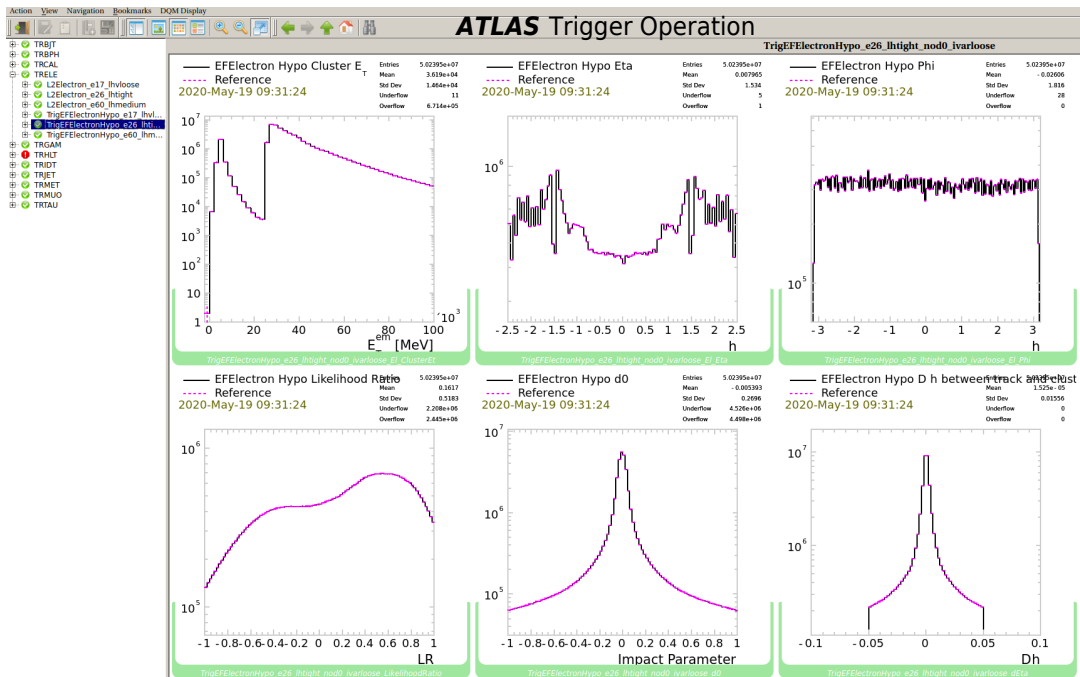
Action View Navigation Bookmarks DQM Display

ATLAS Trigger Operation

TRBJT
TRBPH
TRCAL
TRELE
L2Electron_e17_lhvloose
L2Electron_e26_lhtight
L2Electron_e60_lhmedium
TrigEFElectronHypo_e17_lhvl
TrigEFElectronHypo_e26_lhti
TrigEFElectronHypo_e60_lhm
TRGAM
TRHLT
TRIDT
TRJET
TRMET
TRMUO
TRTAU

TrigEFElectronHypo_e26_lhtight_nod0_ivarloose

EFElectron Hypo Cluster $E_T$
Reference
2020-May-19 09:31:24

| Entries | 5.02395e+07 |
|---|---|
| Mean | 3.619e+04 |
| Std Dev | 1.464e+04 |
| Underflow | 11 |
| Overflow | 6.714e+05 |

$10^7$ $10^6$ $10^5$ $10^4$ $10^3$ $10^2$ 10 1
0 20 40 60 80 100 $\times10^3$
$E_T^{em}$ [MeV]
TrigEFElectronHypo_e26_lhtight_nod0_ivarloose_El_ClusterEt

EFElectron Hypo Eta
Reference
2020-May-19 09:31:24

| Entries | 5.02395e+07 |
|---|---|
| Mean | 0.007965 |
| Std Dev | 1.534 |
| Underflow | 5 |
| Overflow | 1 |

$10^6$
-2.5 -2 -1.5 -1 -0.5 0 0.5 1 1.5 2 2.5
h
TrigEFElectronHypo_e26_lhtight_nod0_ivarloose_El_Eta

EFElectron Hypo Phi
Reference
2020-May-19 09:31:24

| Entries | 5.02395e+07 |
|---|---|
| Mean | -0.02606 |
| Std Dev | 1.816 |
| Underflow | 28 |
| Overflow | 0 |

$10^5$
-3 -2 -1 0 1 2 3
h
TrigEFElectronHypo_e26_lhtight_nod0_ivarloose_El_Phi

EFElectron Hypo Likelihood Ratio
Reference
2020-May-19 09:31:24

| Entries | 5.02395e+07 |
|---|---|
| Mean | 0.1617 |
| Std Dev | 0.5183 |
| Underflow | 2.208e+06 |
| Overflow | 2.445e+06 |

$10^6$ $10^5$
-1 -0.8 -0.6 -0.4 -0.2 0 0.2 0.4 0.6 0.8 1
LR
TrigEFElectronHypo_e26_lhtight_nod0_ivarloose_LikelihoodRatio

EFElectron Hypo d0
Reference
2020-May-19 09:31:24

| Entries | 5.02395e+07 |
|---|---|
| Mean | -0.005393 |
| Std Dev | 0.2696 |
| Underflow | 4.526e+06 |
| Overflow | 6.498e+06 |

$10^7$ $10^6$ $10^5$
-1 -0.8 -0.6 -0.4 -0.2 0 0.2 0.4 0.6 0.8 1
Impact Parameter
TrigEFElectronHypo_e26_lhtight_nod0_ivarloose_d0

EFElectron Hypo D h between track and clust
Reference
2020-May-19 09:31:24

| Entries | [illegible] |
|---|---|
| Mean | 1.525e-05 |
| Std Dev | 0.01556 |
| Underflow | 0 |
| Overflow | 0 |

$10^7$ $10^6$
-0.1 -0.05 0 0.05 0.1
Dh
TrigEFElectronHypo_e26_lhtight_nod0_ivarloose_dEta